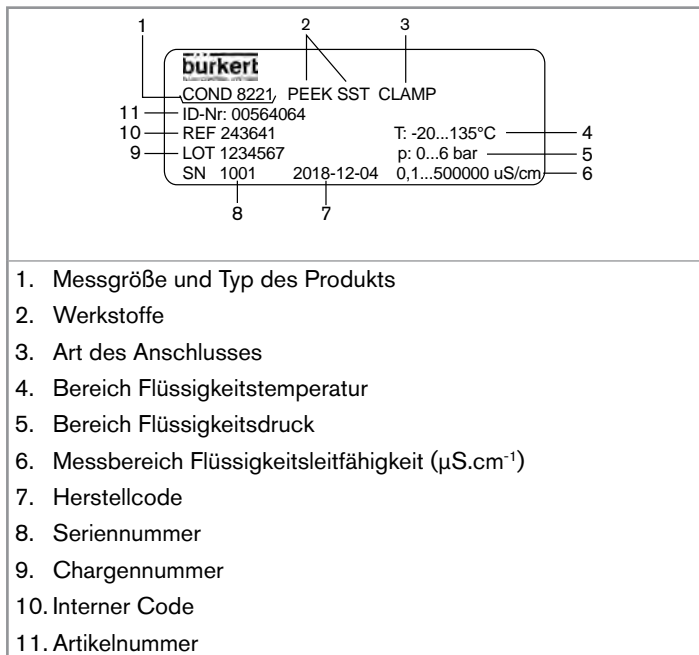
1 2 3

bürkert
COND 8221 PEEK SST CLAMP
11 ID-Nr: 00564064
10 REF 243641 T: -20...135°C 4
9 LOT 1234567 p: 0...6 bar 5
SN 1001 2018-12-04 0,1...500000 uS/cm 6
8 7

1. Messgröße und Typ des Produkts
2. Werkstoffe
3. Art des Anschlusses
4. Bereich Flüssigkeitstemperatur
5. Bereich Flüssigkeitsdruck
6. Messbereich Flüssigkeitsleitfähigkeit (µS.cm$^{-1}$)
7. Herstellcode
8. Seriennummer
9. Chargennummer
10. Interner Code
11. Artikelnummer